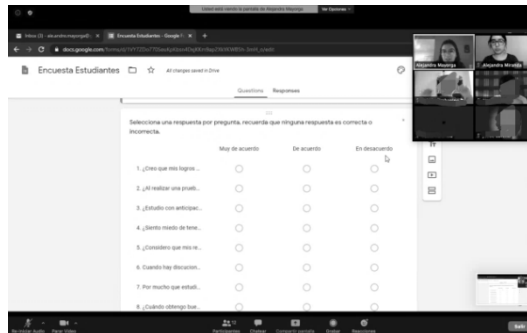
Usted está viendo la pantalla de Alejandra Mayorga    Ver Opciones

Inbox (3) - ale.andra.mayorga@... ×   Encuesta Estudiantes - Google F... ×   +

docs.google.com/forms/d/1tY7ZDcf7DSeu4pHzn4Dq8Kmfap2W4E4t85n.3m9_o/edit

Encuesta Estudiantes   All changes saved in Drive

Questions   Responses

Alejandra Mayorga   Alejandra Miranda

Selecciona una respuesta por pregunta, recuerda que ninguna respuesta es correcta o incorrecta.

| | Muy de acuerdo | De acuerdo | En desacuerdo |
|---|---|---|---|
| 1. ¿Creo que mis logros... | ○ | ○ | ○ |
| 2. ¿Al realizar una prueb... | ○ | ○ | ○ |
| 3. ¿Estudio con anticipac... | ○ | ○ | ○ |
| 4. ¿Siento miedo de fene... | ○ | ○ | ○ |
| 5. ¿Considero que mis re... | ○ | ○ | ○ |
| 6. Cuando hay discusion... | ○ | ○ | ○ |
| 7. Por mucho que estudi... | ○ | ○ | ○ |
| 8. ¿Cuándo obtengo bue... | ○ | ○ | ○ |

Reiniciar Audio   Parar Video   Participantes   Chatear   Compartir pantalla   Grabar   Reacciones   Salir